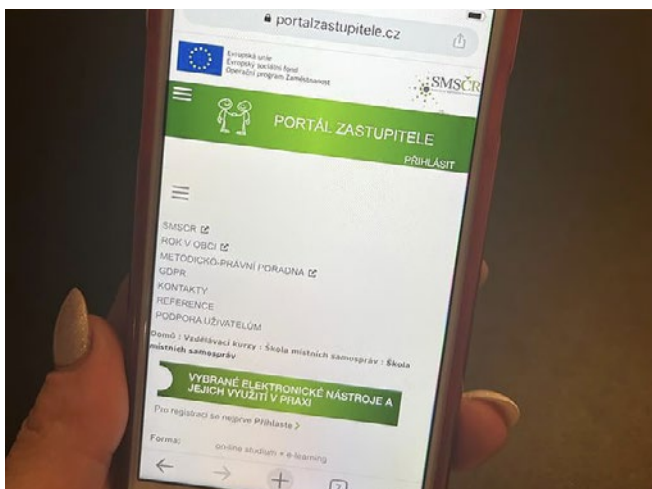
portalzastupitele.cz

Evropská unie
Evropský sociální fond
Operační program Zaměstnanost

SMSČR

PORTÁL ZASTUPITELE

PŘIHLÁSIT

SMSCR
ROK V OBCI
METODICKO-PRÁVNÍ PORADNA
GDPR
KONTAKTY
REFERENCE
PODPORA UŽIVATELŮM

Domů : Vzdělávací kurzy : Škola místních samospráv : Škola místních samospráv

VYBRANÉ ELEKTRONICKÉ NÁSTROJE A JEJICH VYUŽITÍ V PRAXI

Pro registraci se nejprve Přihlaste >

Forma: on-line studium + e-learning